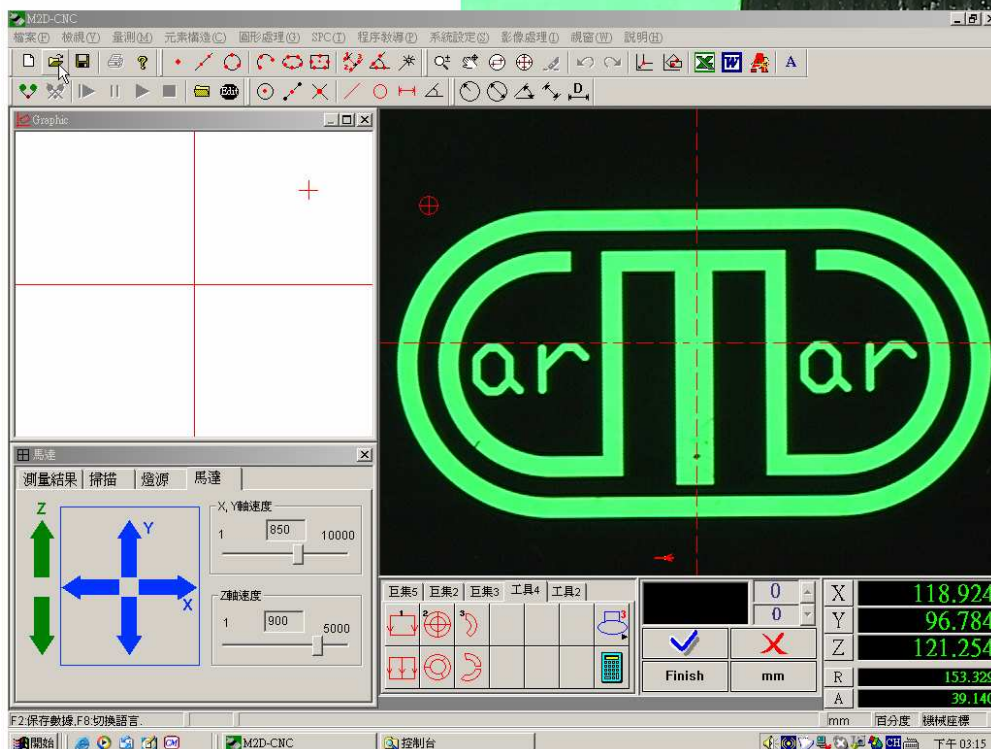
M2D-CNC
檔案(F) 檢視(V) 量測(M) 元素構造(C) 圖形處理(G) SPC(T) 程序教導(P) 系統設定(S) 影像處理(I) 視窗(W) 說明(H)
A
Graphic
馬達
測量結果 掃描 燈源 馬達
Z
Y
X
X, Y軸速度
1
850
10000
Z軸速度
1
900
5000
巨集5 巨集2 巨集3 工具4 工具2
0
0
Finish
mm
X 118.924
Y 96.784
Z 121.254
R 153.329
A 39.140
F2:保存數據,F8:切換語言.
mm 百分度 機械座標
開始
M2D-CNC
控制台
下午 03:15